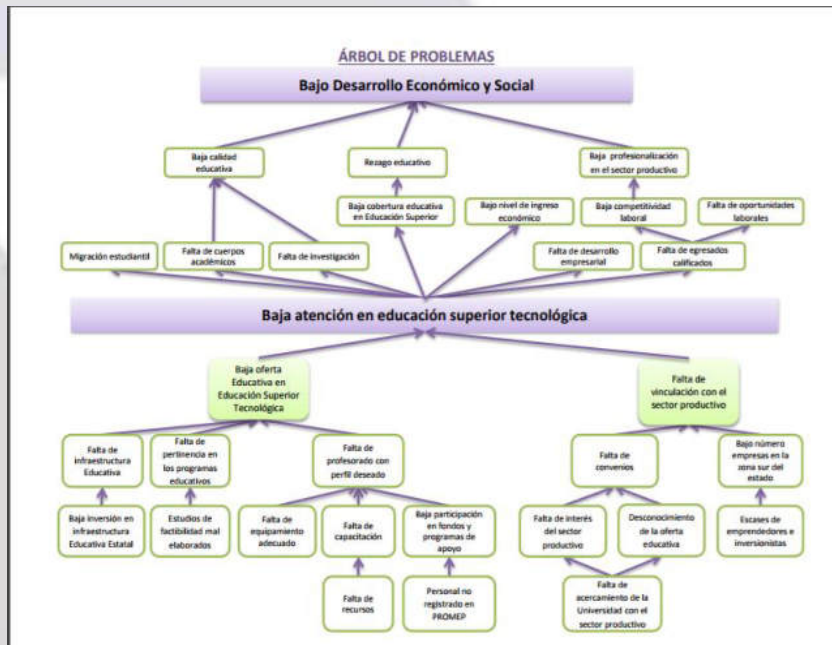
ÁRBOL DE PROBLEMAS

Bajo Desarrollo Económico y Social

Baja calidad educativa

Rezago educativo

Baja profesionalización en el sector productivo

Baja cobertura educativa en Educación Superior

Bajo nivel de ingreso económico

Baja competitividad laboral

Falta de oportunidades laborales

Migración estudiantil

Falta de cuerpos académicos

Falta de investigación

Falta de desarrollo empresarial

Falta de egresados calificados

Baja atención en educación superior tecnológica

Baja oferta Educativa en Educación Superior Tecnológica

Falta de vinculación con el sector productivo

Falta de infraestructura Educativa

Falta de pertinencia en los programas educativos

Falta de profesorado con perfil deseado

Falta de convenios

Bajo número empresas en la zona sur del estado

Baja inversión en infraestructura Educativa Estatal

Estudios de factibilidad mal elaborados

Falta de equipamiento adecuado

Falta de capacitación

Baja participación en fondos y programas de apoyo

Falta de interés del sector productivo

Desconocimiento de la oferta educativa

Escases de emprendedores e inversionistas

Falta de recursos

Personal no registrado en PROMEP

Falta de acercamiento de la Universidad con el sector productivo